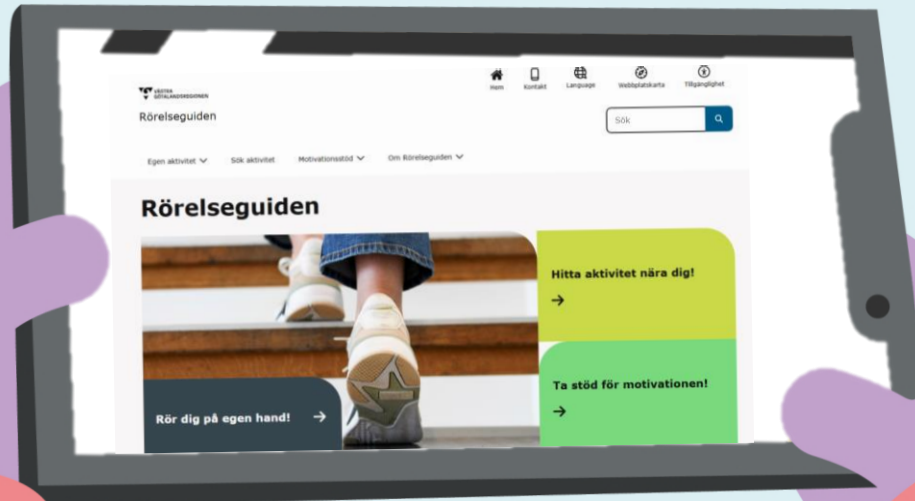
VÄSTRA GÖTALANDSREGIONEN

Rörelseguiden

Hem Kontakt Language Webbplatskarta Tillgänglighet

Sök

Egen aktivitet Sök aktivitet Motivationsstöd Om Rörelseguiden

Rörelseguiden

Hitta aktivitet nära dig!
→

Ta stöd för motivationen!
→

Rör dig på egen hand! →